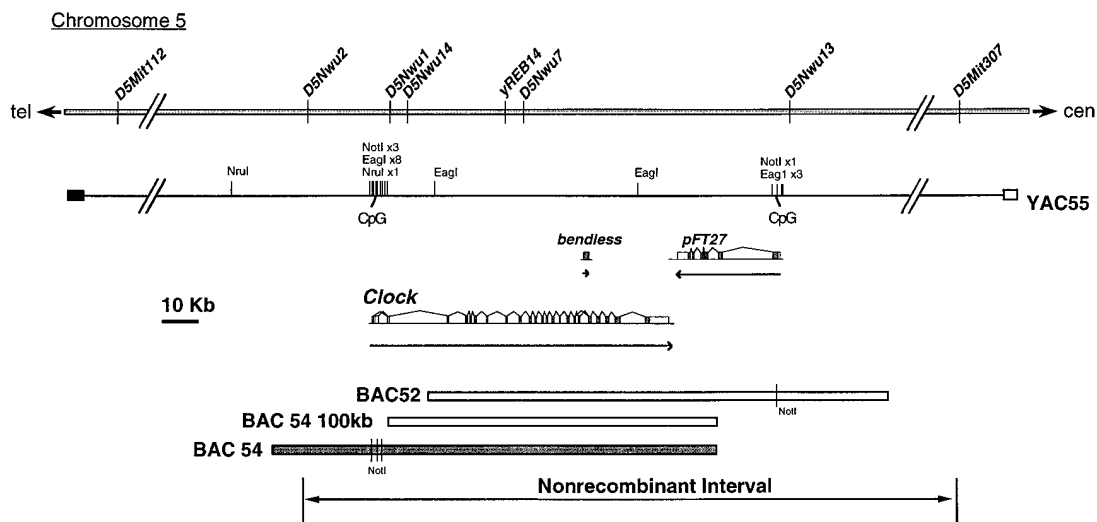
Chromosome 5

D5Mit112
D5Nwu2
D5Nwu1
D5Nwu14
yREB14
D5Nwu7
D5Nwu13
D5Mit307

tel
cen

NruI
NotI x3
EagI x8
NruI x1
EagI
EagI
NotI x1
Eag1 x3
CpG
CpG
YAC55

bendless
pFT27

10 Kb

Clock

BAC52
NotI
BAC 54 100kb
BAC 54
NotI

Nonrecombinant Interval